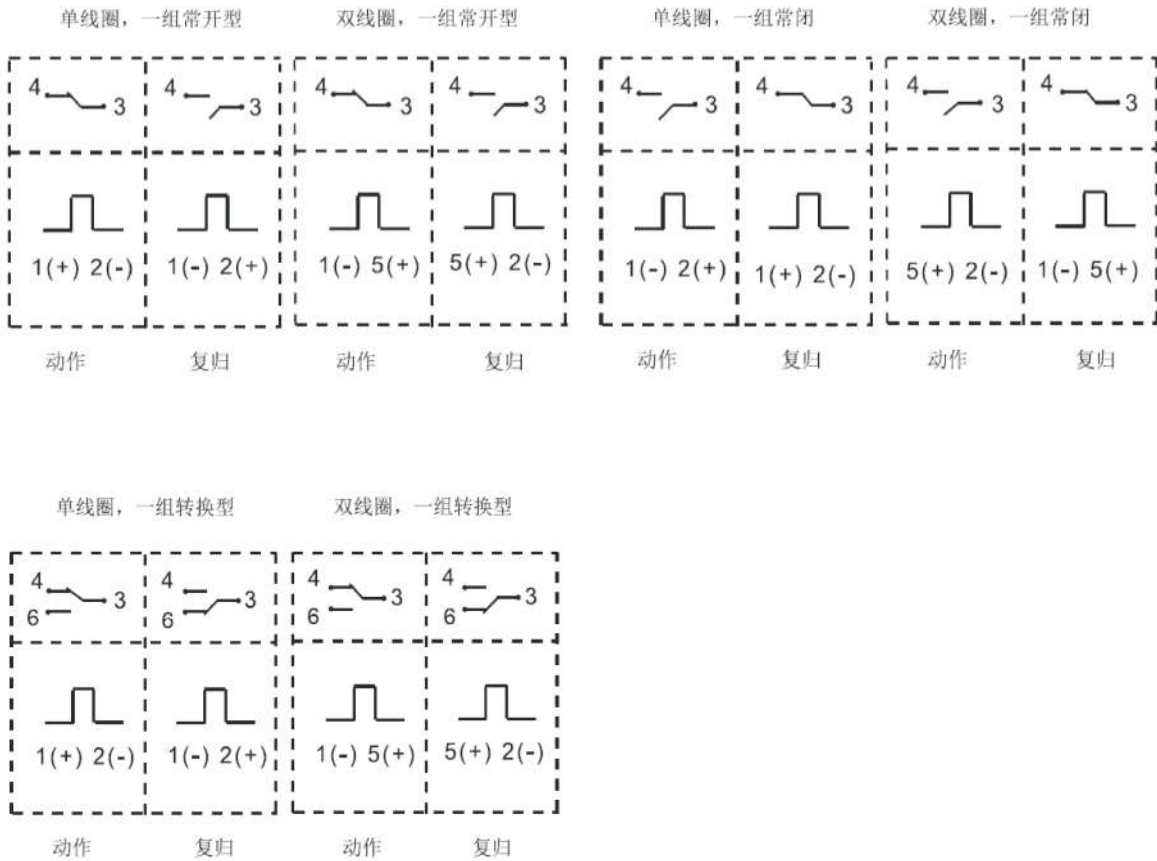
单线圈，一组常开型

4 3 | 4 3

1(+) 2(-) | 1(-) 2(+)

动作 复归

双线圈，一组常开型

4 3 | 4 3

1(-) 5(+) | 5(+) 2(-)

动作 复归

单线圈，一组常闭

4 3 | 4 3

1(-) 2(+) | 1(+) 2(-)

动作 复归

双线圈，一组常闭

4 3 | 4 3

5(+) 2(-) | 1(-) 5(+)

动作 复归

单线圈，一组转换型

4 6 3 | 4 6 3

1(+) 2(-) | 1(-) 2(+)

动作 复归

双线圈，一组转换型

4 6 3 | 4 6 3

1(-) 5(+) | 5(+) 2(-)

动作 复归